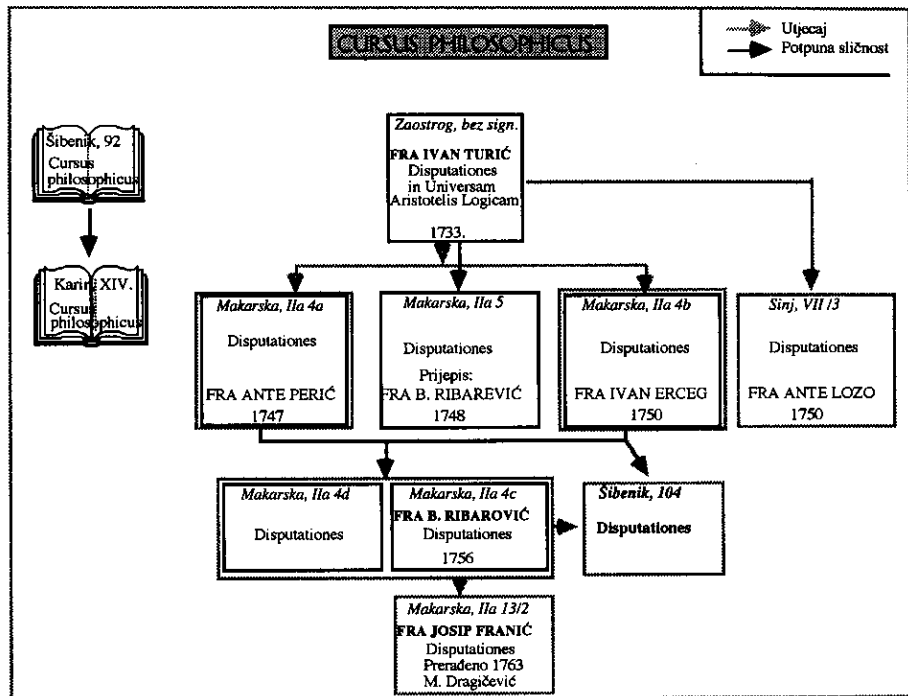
CURSUS PHILOSOPHICUS

Utjecaj
Potpuna sličnost

Šibenik, 92
Cursus philosophicus

Karin XIV.
Cursus philosophicus

Zaostrog, bez sign.
FRA IVAN TURIĆ
Disputationes in Universam Aristotelis Logicam
1733.

Makarska, IIa 4a
Disputationes
FRA ANTE PERIĆ
1747

Makarska, IIa 5
Disputationes
Prijepis:
FRA B. RIBAREVIĆ
1748

Makarska, IIa 4b
Disputationes
FRA IVAN ERCEG
1750

Sinj, VII /3
Disputationes
FRA ANTE LOZO
1750

Makarska, IIa 4d
Disputationes

Makarska, IIa 4c
FRA B. RIBAROVIĆ
Disputationes
1756

Šibenik, 104
Disputationes

Makarska, IIa 13/2
FRA JOSIP FRANIĆ
Disputationes
Prerađeno 1763
M. Dragičević